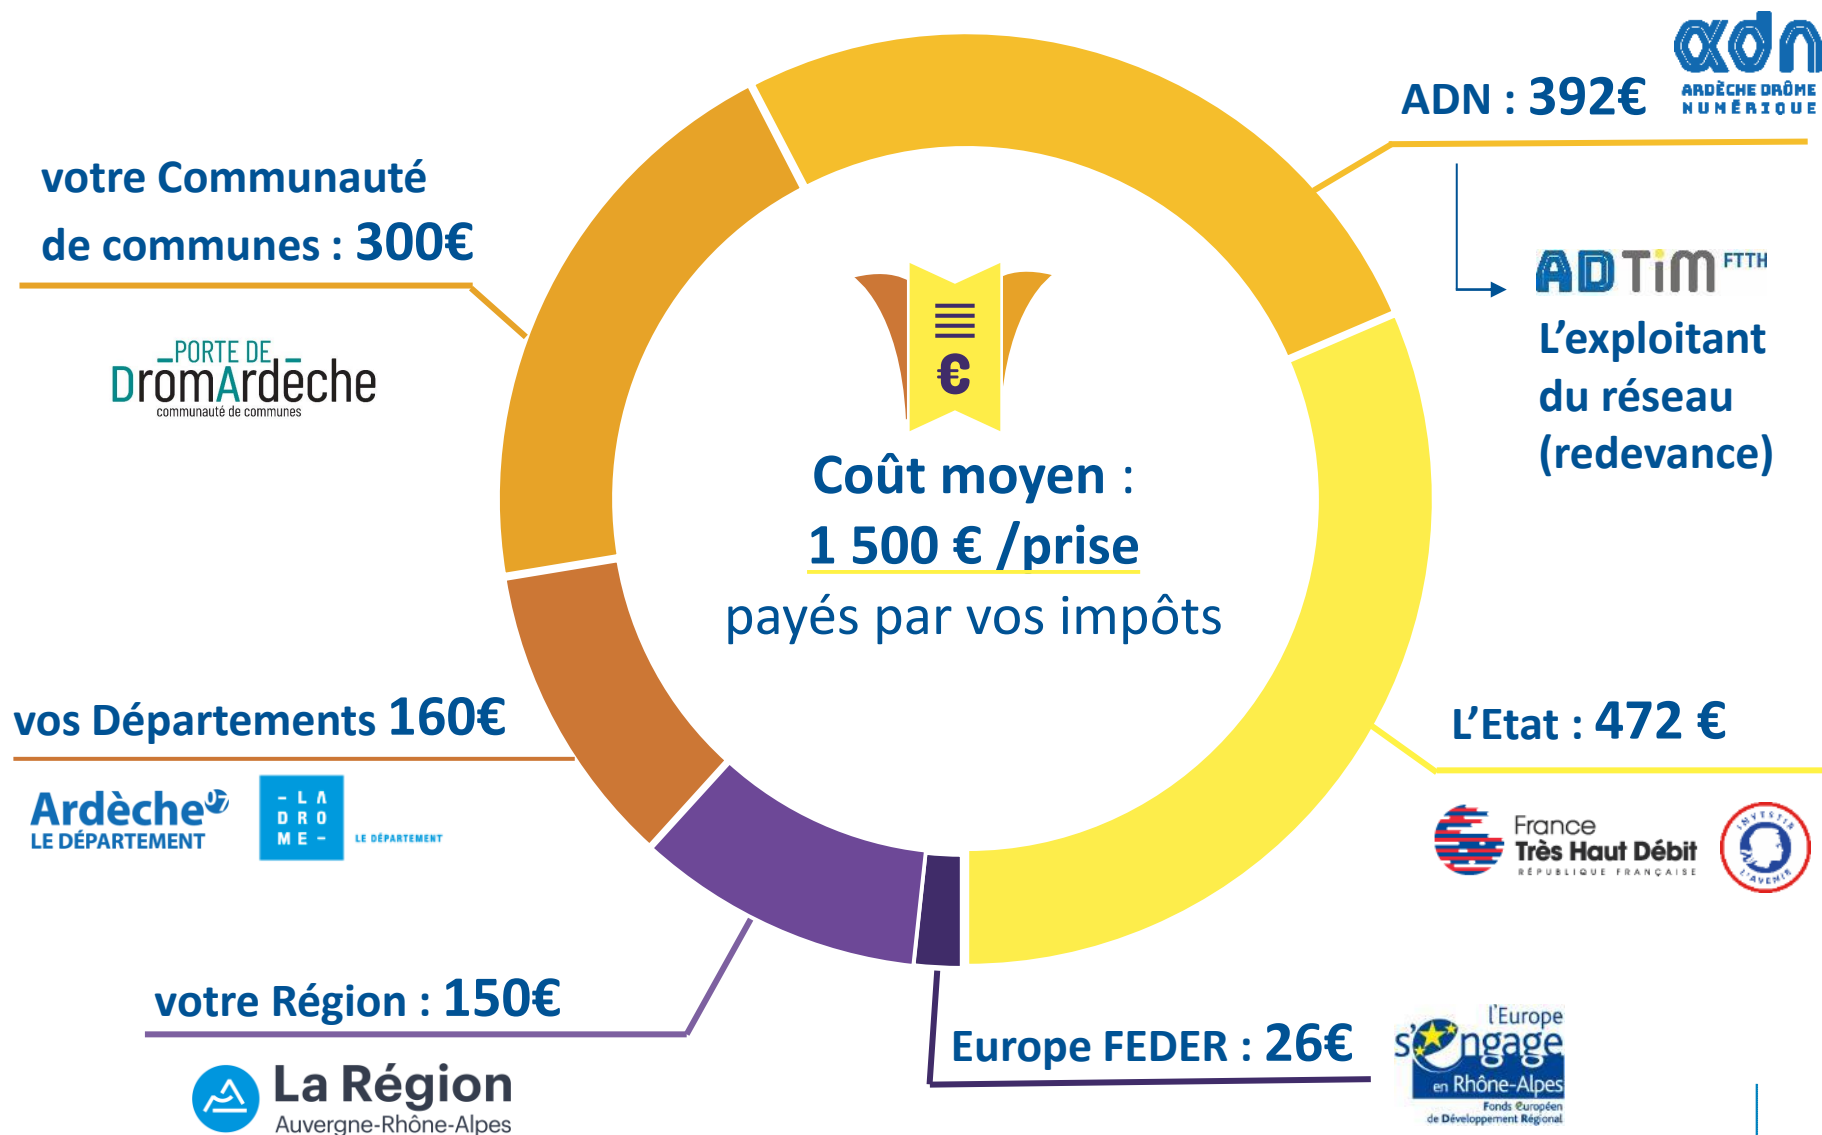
ADN : 392€

adn
ARDÈCHE DRÔME NUMÉRIQUE

votre Communauté de communes : 300€

PORTE DE DromArdèche
communauté de communes

€

Coût moyen :
1 500 € /prise
payés par vos impôts

ADTIM FTTH
L'exploitant du réseau (redevance)

vos Départements 160€

Ardèche LE DÉPARTEMENT

- L A D R O M E - LE DÉPARTEMENT

L'Etat : 472 €

France Très Haut Débit
RÉPUBLIQUE FRANÇAISE

INVESTIR L'AVENIR

votre Région : 150€

La Région Auvergne-Rhône-Alpes

Europe FEDER : 26€

l'Europe s'engage en Rhône-Alpes
Fonds Européen de Développement Régional